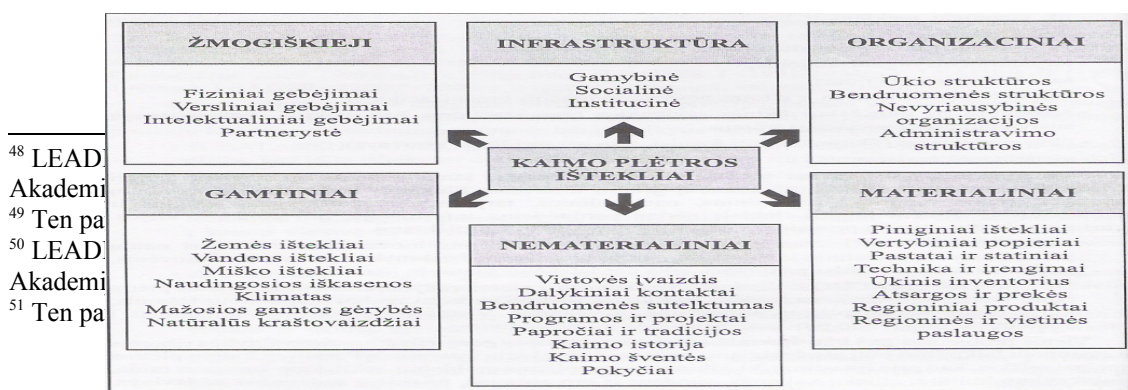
ŽMOGIŠKIEJI

Fiziniai gebėjimai
Versliniai gebėjimai
Intelektualiniai gebėjimai
Partnerystė

INFRASTRUKTŪRA

Gamybinė
Socialinė
Institucinė

ORGANIZACINIAI

Ūkio struktūros
Bendruomenės struktūros
Nevyriausybinės organizacijos
Administravimo struktūros

KAIMO PLĖTROS IŠTEKLIAI

GAMTINIAI

Žemės ištekliai
Vandens ištekliai
Miško ištekliai
Naudingosios iškasenos
Klimatas
Mažosios gamtos gėrybės
Natūralūs kraštovaizdžiai

NEMATERIALINIAI

Vietovės įvaizdis
Dalykiniai kontaktai
Bendruomenės sutelktumas
Programos ir projektai
Papročiai ir tradicijos
Kaimo istorija
Kaimo šventės
Pokyčiai

MATERIALINIAI

Piniginiai ištekliai
Vertybiniai popieriai
Pastatai ir statiniai
Technika ir įrengimai
Ūkinis inventorius
Atsargos ir prekės
Regioniniai produktai
Regioninės ir vietinės paslaugos

$^{48}$ LEAD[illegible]
Akademi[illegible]
$^{49}$ Ten pa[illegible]
$^{50}$ LEAD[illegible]
Akademi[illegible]
$^{51}$ Ten pa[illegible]